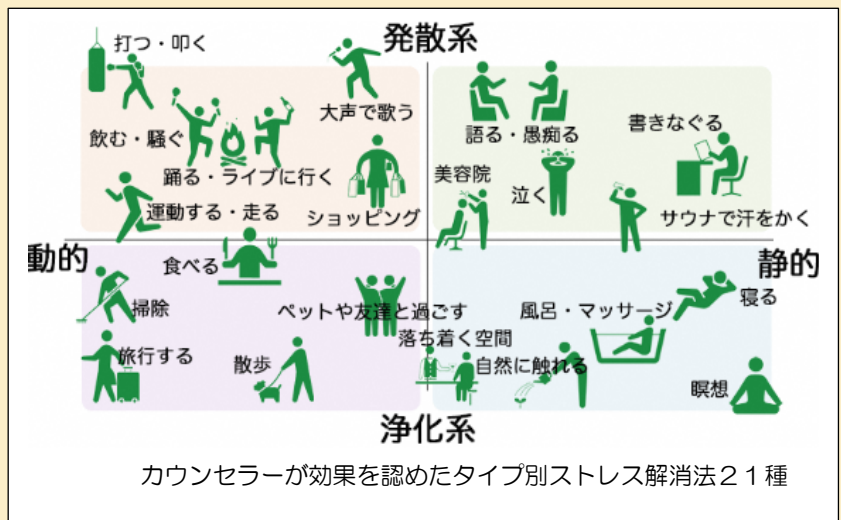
発散系

打つ・叩く

大声で歌う

飲む・騒ぐ

踊る・ライブに行く

運動する・走る

ショッピング

語る・愚痴る

書きなぐる

美容院

泣く

サウナで汗をかく

動的

静的

食べる

掃除

ペットや友達と過ごす

風呂・マッサージ

寝る

落ち着く空間

旅行する

散歩

自然に触れる

瞑想

浄化系

カウンセラーが効果を認めたタイプ別ストレス解消法２１種